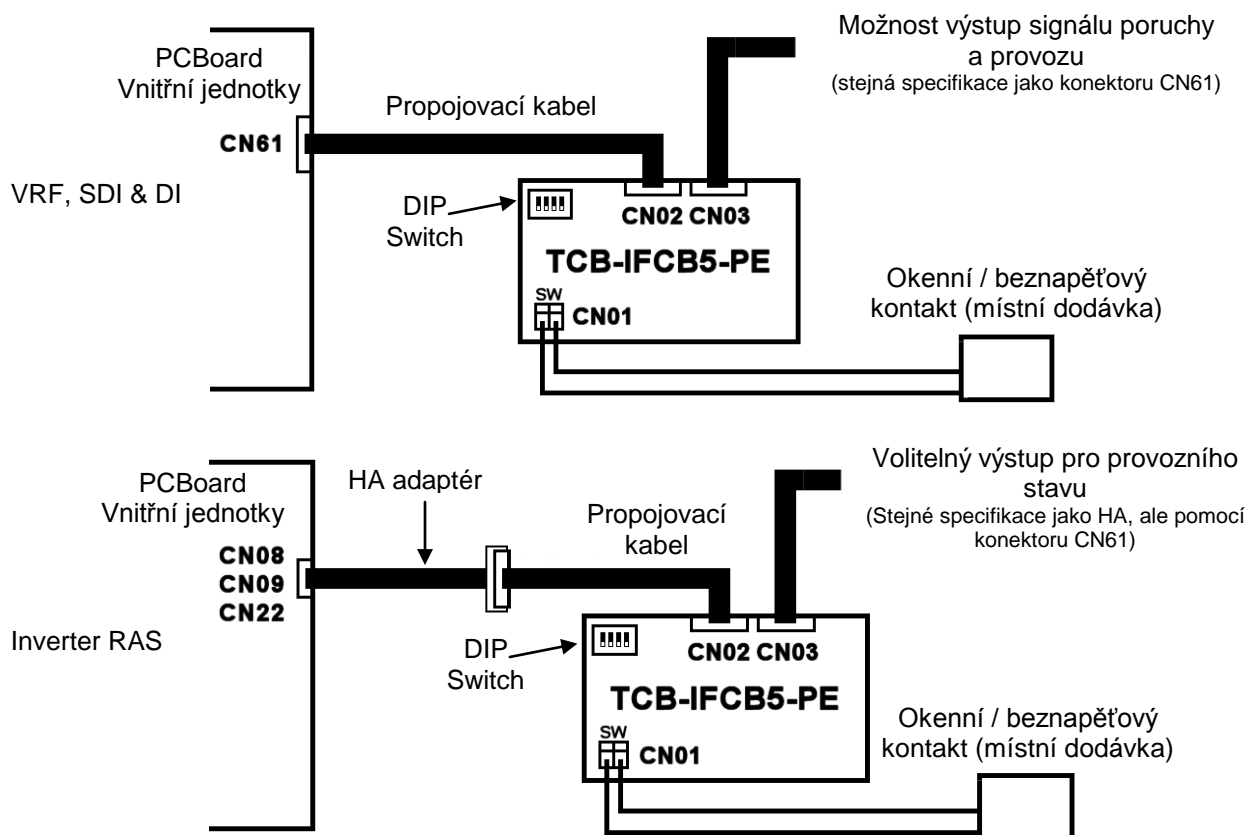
PCBoard
Vnitřní jednotky

CN61

VRF, SDI & DI

Propojovací kabel

Možnost výstup signálu poruchy a provozu
(stejná specifikace jako konektoru CN61)

DIP Switch

CN02 CN03

TCB-IFCB5-PE

SW
CN01

Okenní / beznapěťový kontakt (místní dodávka)

PCBoard
Vnitřní jednotky

CN08
CN09
CN22

Inverter RAS

HA adaptér

Propojovací kabel

Volitelný výstup pro provozního stavu
(Stejné specifikace jako HA, ale pomocí konektoru CN61)

DIP Switch

CN02 CN03

TCB-IFCB5-PE

SW
CN01

Okenní / beznapěťový kontakt (místní dodávka)